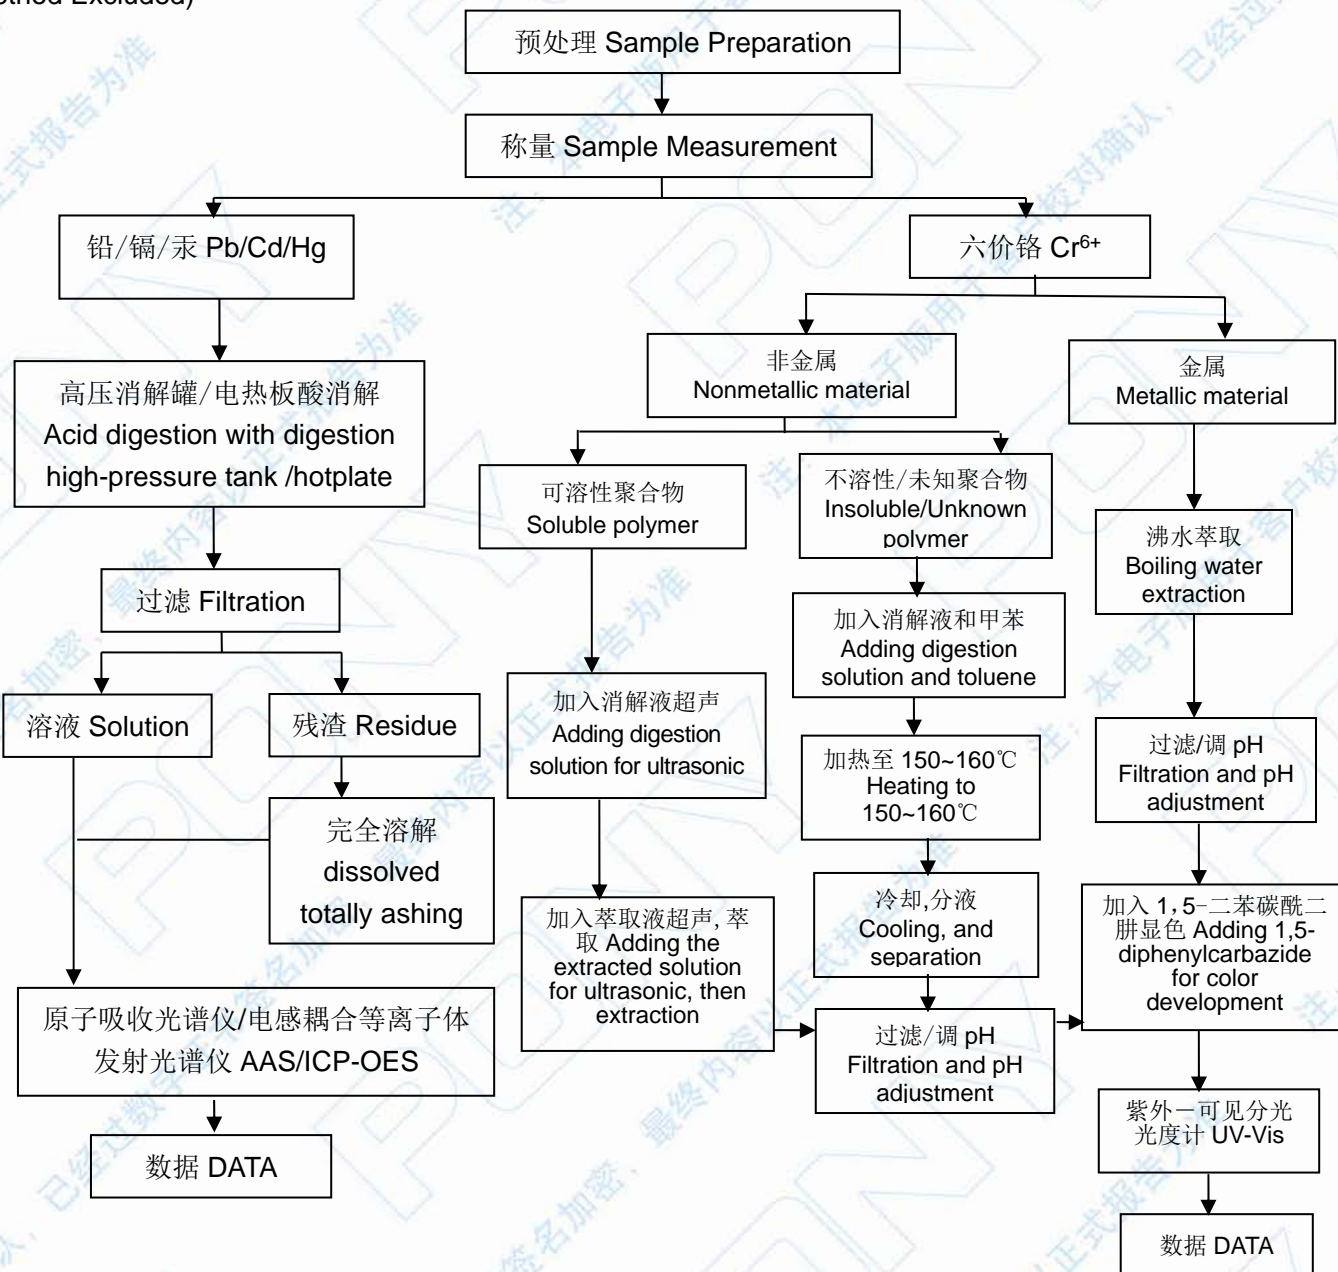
ethod Excluded)

预处理 Sample Preparation

称量 Sample Measurement

铅/镉/汞 Pb/Cd/Hg

六价铬 $Cr^{6+}$

非金属 Nonmetallic material

金属 Metallic material

高压消解罐/电热板酸消解 Acid digestion with digestion high-pressure tank /hotplate

可溶性聚合物 Soluble polymer

不溶性/未知聚合物 Insoluble/Unknown polymer

沸水萃取 Boiling water extraction

过滤 Filtration

加入消解液和甲苯 Adding digestion solution and toluene

溶液 Solution

残渣 Residue

加入消解液超声 Adding digestion solution for ultrasonic

加热至 150~160℃ Heating to 150~160℃

过滤/调 pH Filtration and pH adjustment

完全溶解 dissolved totally ashing

冷却,分液 Cooling, and separation

加入萃取液超声, 萃取 Adding the extracted solution for ultrasonic, then extraction

加入 1,5-二苯碳酰二肼显色 Adding 1,5-diphenylcarbazide for color development

原子吸收光谱仪/电感耦合等离子体发射光谱仪 AAS/ICP-OES

过滤/调 pH Filtration and pH adjustment

紫外一可见分光光度计 UV-Vis

数据 DATA

数据 DATA

正式报告为准 注：本电子版用于核对确认，已经过 签名加密，最终内容以正式报告为准 已经过数字签名加密